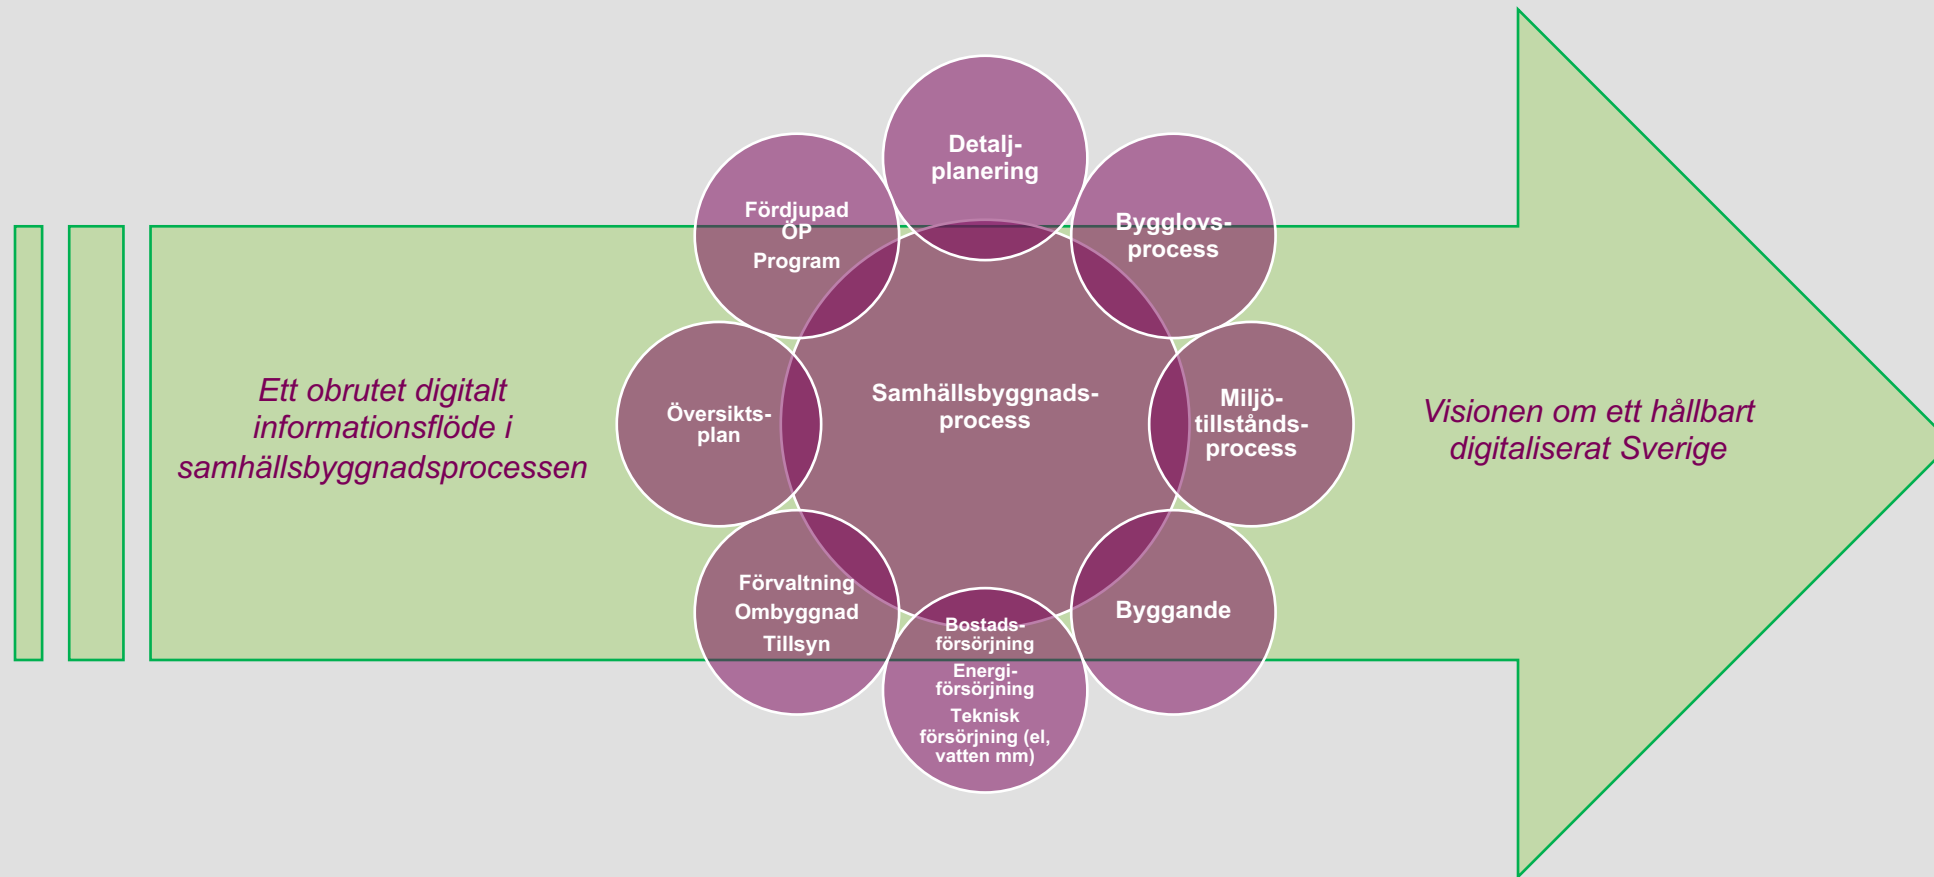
Ett obrutet digitalt informationsflöde i samhällsbyggnadsprocessen

Detalj-planering

Fördjupad ÖP Program

Bygglovs-process

Översikts-plan

Samhällsbyggnads-process

Miljö-tillstånds-process

Förvaltning Ombyggnad Tillsyn

Byggande

Bostads-försörjning Energi-försörjning Teknisk försörjning (el, vatten mm)

Visionen om ett hållbart digitaliserat Sverige